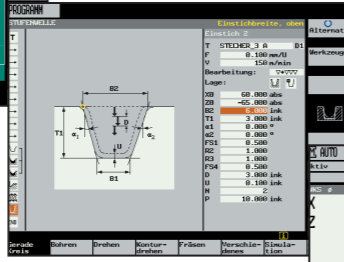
PROGRAMM
STUFENWELLE
Einstichbreite, oben
Einstich 2

| | | |
|---|---|---|
| T | STECHER_3 A | D1 |
| F | 0.100 mm/U | |
| V | 150 m/min | |
| Bearbeitung: | ▽▽▽ | |
| Lage: | | |
| X0 | 60.000 | abs |
| Z0 | -65.000 | abs |
| B2 | 6.000 | ink |
| T1 | 3.000 | ink |
| α1 | 0.000 | ° |
| α2 | 0.000 | ° |
| FS1 | 0.500 | |
| R2 | 1.000 | |
| R3 | 1.000 | |
| FS4 | 0.500 | |
| D | 3.000 | ink |
| U | 0.100 | ink |
| N | 2 | |
| P | 10.000 | ink |

B2
D
T1
α1
α2
U
B1

Alternat
Werkzeug
AUTO
ktiv
X
Z

Gerade Kreis
Bohren
Drehen
Konturdrehen
Fräsen
Verschiedenes
Simulation